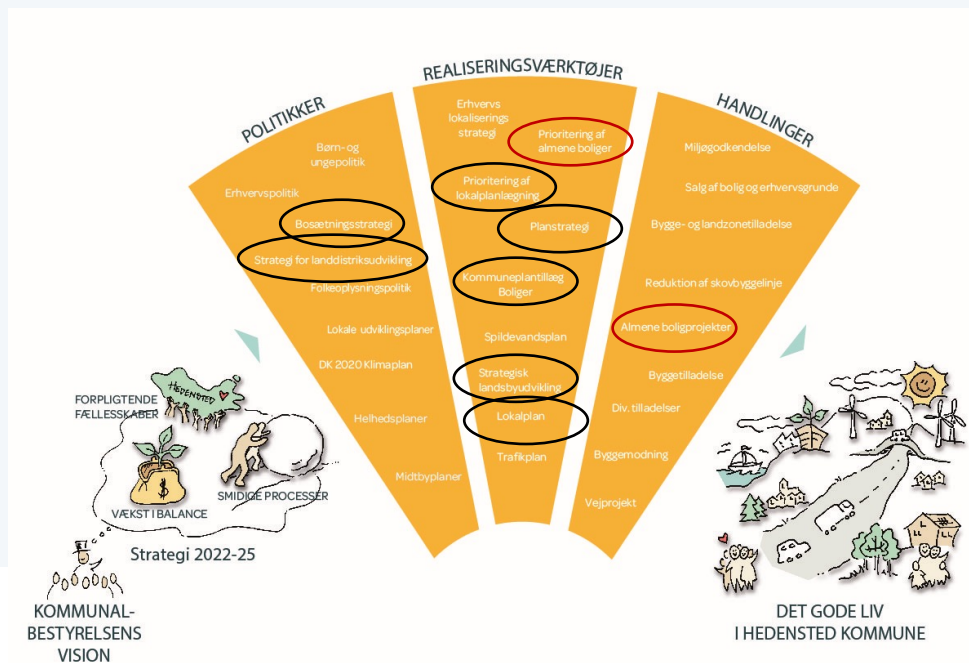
POLITIKKER

Børn- og ungepolitik

Erhvervspolitik

Bosætningsstrategi

Strategi for landdistriksudvikling

Folkeoplysningspolitik

Lokale udviklingsplaner

DK 2020 Klimaplan

Helhedsplaner

Midtbyplaner

REALISERINGSVÆRKTØJER

Erhvervs lokaliserings strategi

Prioritering af almene boliger

Prioritering af lokalplanlægning

Planstrategi

Kommuneplantillæg Boliger

Spildevandsplan

Strategisk landsbyudvikling

Lokalplan

Trafikplan

HANDLINGER

Miljøgodkendelse

Salg af bolig og erhvervsgrunde

Bygge- og landzonetilladelse

Reduktion af skovbyggelinje

Almene boligprojekter

Byggetilladelse

Div. tilladelser

Byggemodning

Vejprojekt

HEDENSTED

FORPLIGTENDE FÆLLESSKABER

SMIDIGE PROCESSER

VÆKST I BALANCE

Strategi 2022-25

KOMMUNAL-BESTYRELSENS VISION

DET GODE LIV I HEDENSTED KOMMUNE